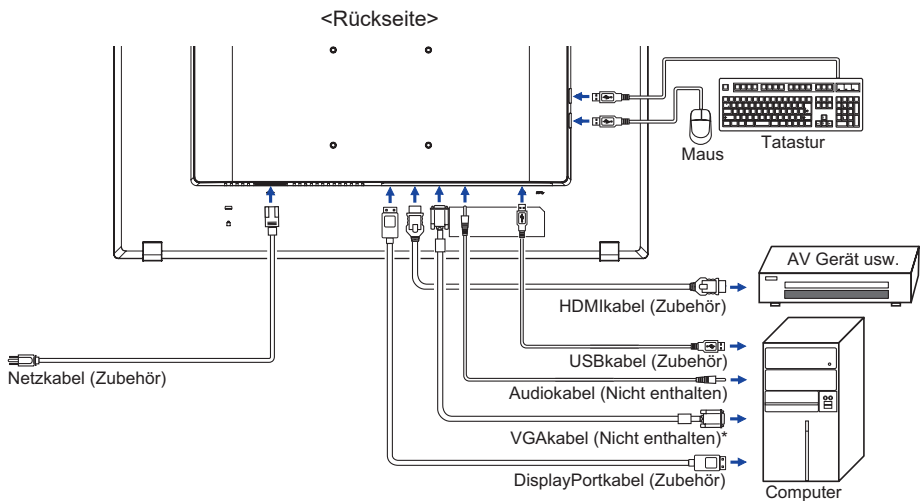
<Rückseite>

Maus

Tatastur

AV Gerät usw.

HDMIkabel (Zubehör)

USBkabel (Zubehör)

Netzkabel (Zubehör)

Audiokabel (Nicht enthalten)

VGAkabel (Nicht enthalten)*

DisplayPortkabel (Zubehör)

Computer